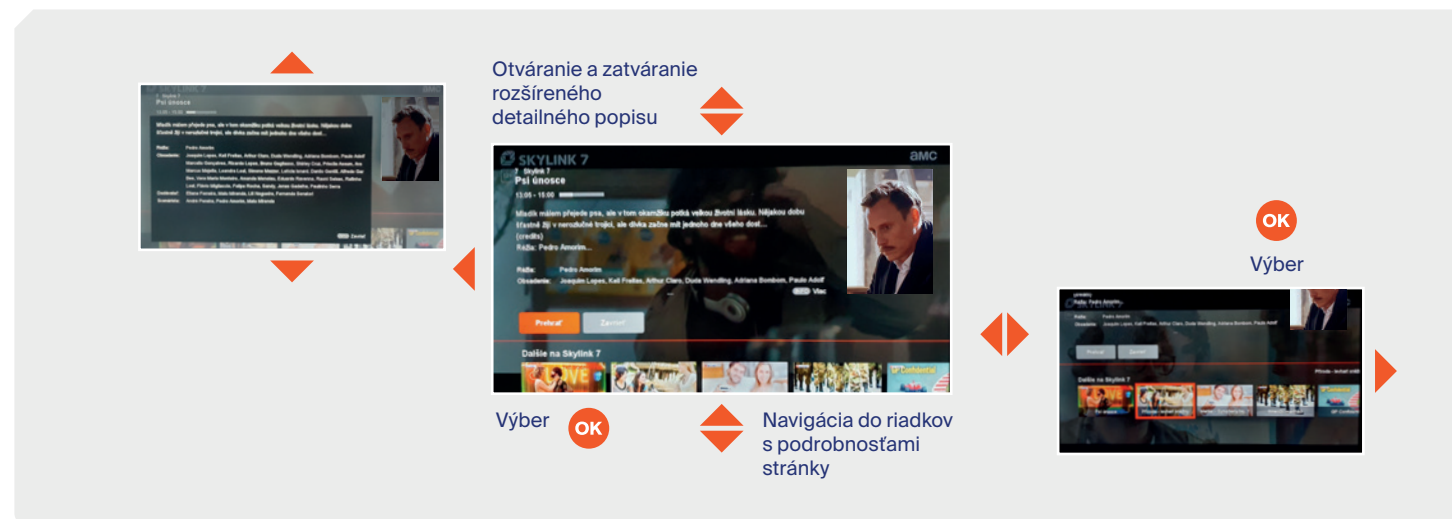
Otváranie a zatváranie rozšíreného detailného popisu

Psí únosce

Zavrieť

SKYLINK 7

amc

7 Skylink 7
Psí únosce
13:05 - 15:00

Mladík málem přejede psa, ale v tom okamžiku potká velkou životní lásku. Nějakou dobu šťastně žijí v neruušné trojici, ale dívka začne mít jednoho dne všeho dost...
(credits)
Režie: Pedro Amorim...

Režie: Pedro Amorim
Obsazení: Joaquim Lopes, Kaif Freitas, Arthur Claro, Duda Wendling, Adriana Bombom, Paulo Adolf

Viac

Prehrať

Zavrieť

Ďalšie na Skylink 7

Výber

OK

Navigácia do riadkov s podrobnosťami stránky

OK

Výber

Prehrať

Zavrieť

Ďalšie na Skylink 7